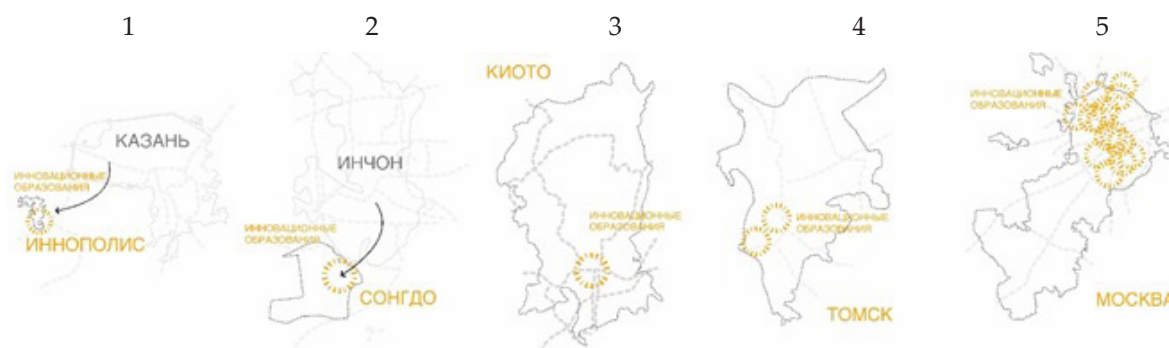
1

КАЗАНЬ

ИННОВАЦИОННЫЕ ОБРАЗОВАНИЯ

ИННОПОЛИС

2

ИНЧОН

ИННОВАЦИОННЫЕ ОБРАЗОВАНИЯ

СОНГДО

3

КИОТО

ИННОВАЦИОННЫЕ ОБРАЗОВАНИЯ

4

ИННОВАЦИОННЫЕ ОБРАЗОВАНИЯ

ТОМСК

5

ИННОВАЦИОННЫЕ ОБРАЗОВАНИЯ

МОСКВА